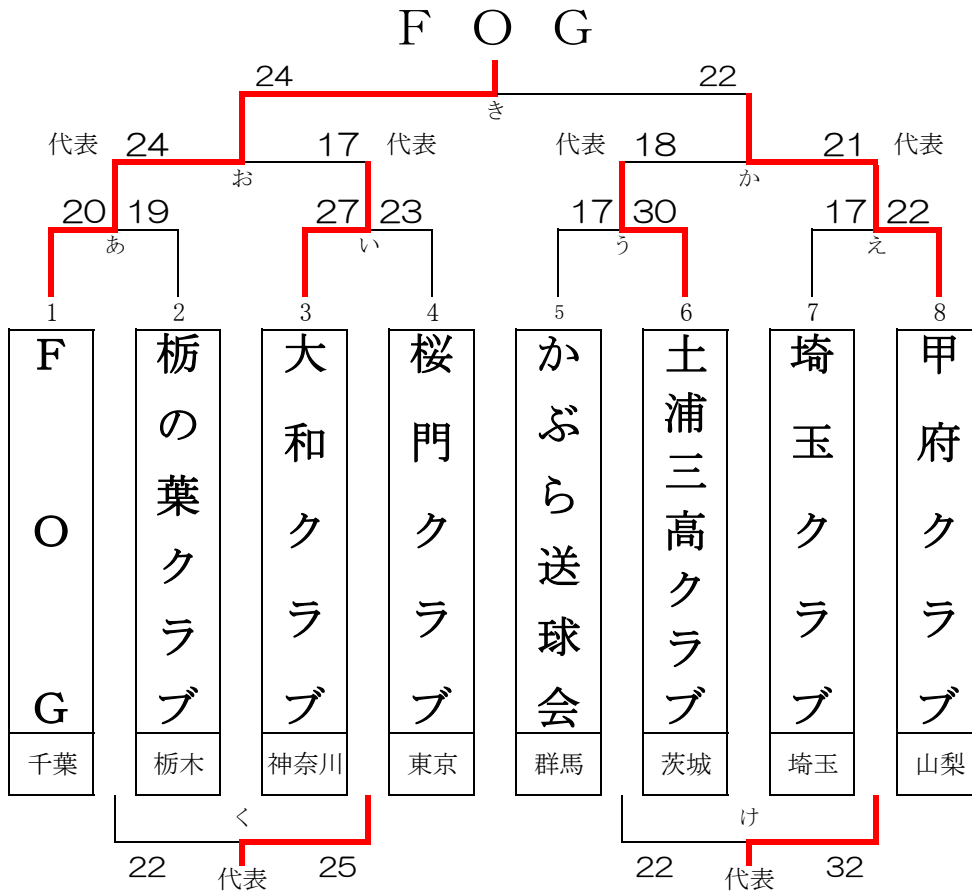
F O G

24 22
き

代表 24 17 代表 代表 18 21 代表
お か

20 19 27 23 17 30 17 22
あ い う え

1 2 3 4 5 6 7 8

| FOG | 栃の葉クラブ | 大和クラブ | 桜門クラブ | かぶら送球会 | 土浦三高クラブ | 埼玉クラブ | 甲府クラブ |
|---|---|---|---|---|---|---|---|
| 千葉 | 栃木 | 神奈川 | 東京 | 群馬 | 茨城 | 埼玉 | 山梨 |

く け

22 代表 25 22 代表 32